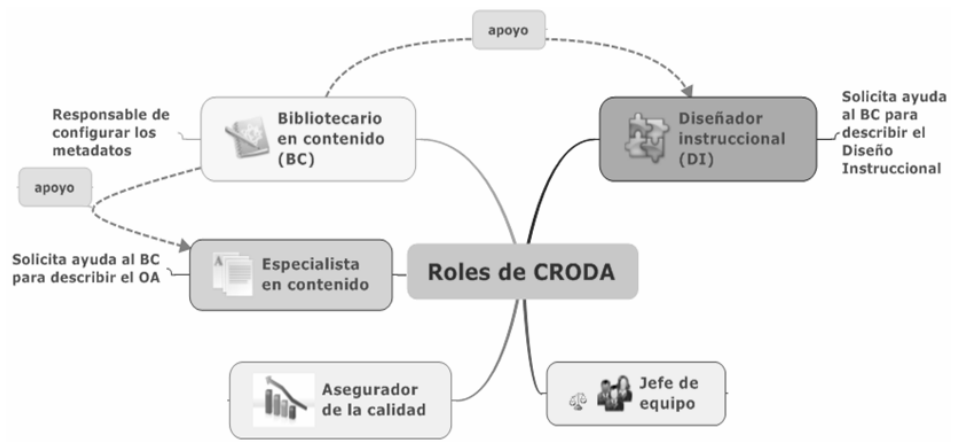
apoyo

Responsable de configurar los metadatos

Bibliotecario en contenido (BC)

Diseñador instruccional (DI)

Solicita ayuda al BC para describir el Diseño Instruccional

apoyo

Solicita ayuda al BC para describir el OA

Especialista en contenido

Roles de CRODA

Asegurador de la calidad

Jefe de equipo